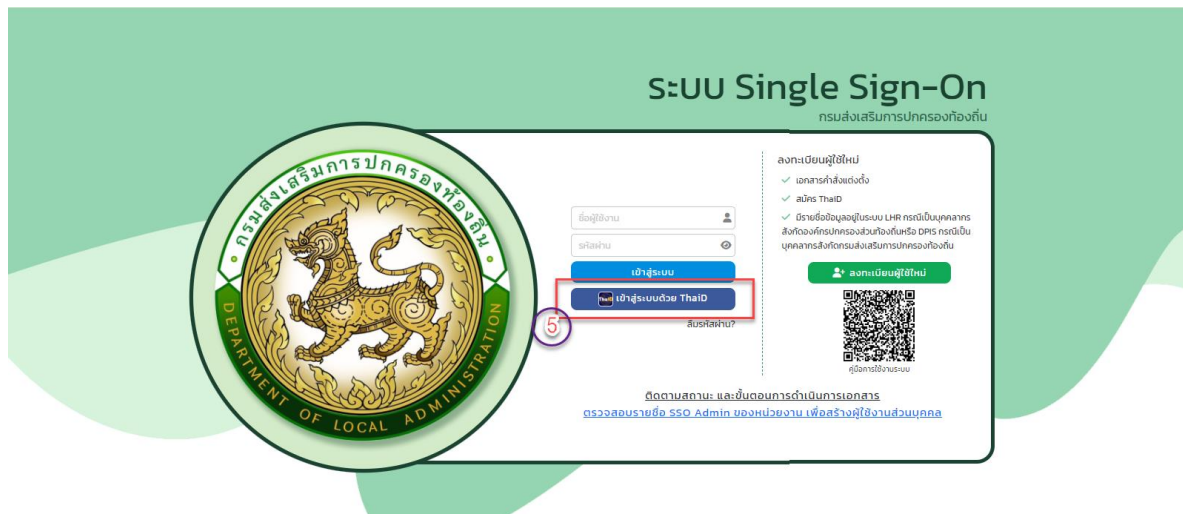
ระบบ Single Sign-On
กรมส่งเสริมการปกครองท้องถิ่น

กรมส่งเสริมการปกครองท้องถิ่น
DEPARTMENT OF LOCAL ADMINISTRATION

ชื่อผู้ใช้งาน
รหัสผ่าน
เข้าสู่ระบบ
ThaiD เข้าสู่ระบบด้วย ThaiD
5
ลืมรหัสผ่าน?

ลงทะเบียนผู้ใช้ใหม่
เอกสารคำสั่งแต่งตั้ง
สมัคร ThaiD
มีรายชื่อข้อมูลอยู่ในระบบ LHR กรณีเป็นบุคคลากรสังกัดองค์กรปกครองส่วนท้องถิ่นหรือ DPIS กรณีเป็นบุคคลากรสังกัดกรมส่งเสริมการปกครองท้องถิ่น
ลงทะเบียนผู้ใช้ใหม่
คู่มือการใช้งานระบบ

ติดตามสถานะ และขั้นตอนการดำเนินการเอกสาร
ตรวจสอบรายชื่อ SSO Admin ของหน่วยงาน เพื่อสร้างผู้ใช้งานส่วนบุคคล